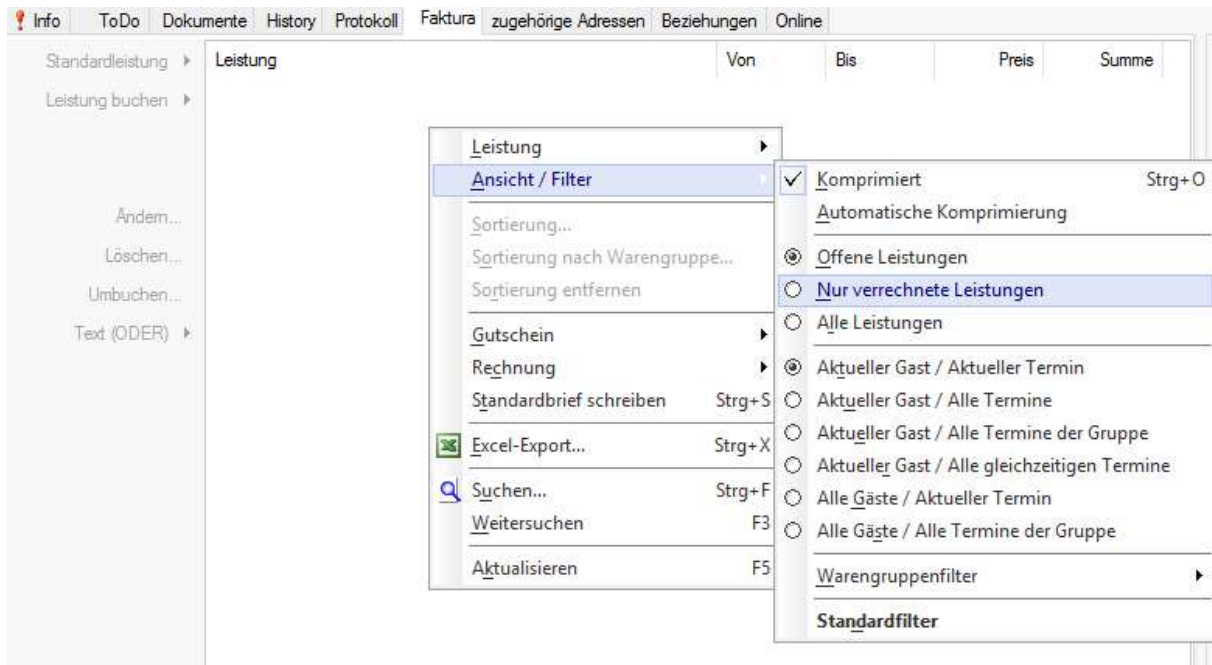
Info ToDo Dokumente History Protokoll Faktura zugehörige Adressen Beziehungen Online

Standardleistung
Leistung buchen

Ändern...
Löschen...
Umbuchen...
Text (ODER)

| Leistung | Von | Bis | Preis | Summe |
|---|---|---|---|---|

Leistung
Ansicht / Filter
Sortierung...
Sortierung nach Warengruppe...
Sortierung entfernen
Gutschein
Rechnung
Standardbrief schreiben Strg+S
Excel-Export... Strg+X
Suchen... Strg+F
Weitersuchen F3
Aktualisieren F5

Komprimiert Strg+O
Automatische Komprimierung
Offene Leistungen
Nur verrechnete Leistungen
Alle Leistungen
Aktueller Gast / Aktueller Termin
Aktueller Gast / Alle Termine
Aktueller Gast / Alle Termine der Gruppe
Aktueller Gast / Alle gleichzeitigen Termine
Alle Gäste / Aktueller Termin
Alle Gäste / Alle Termine der Gruppe
Warengruppenfilter
Standardfilter